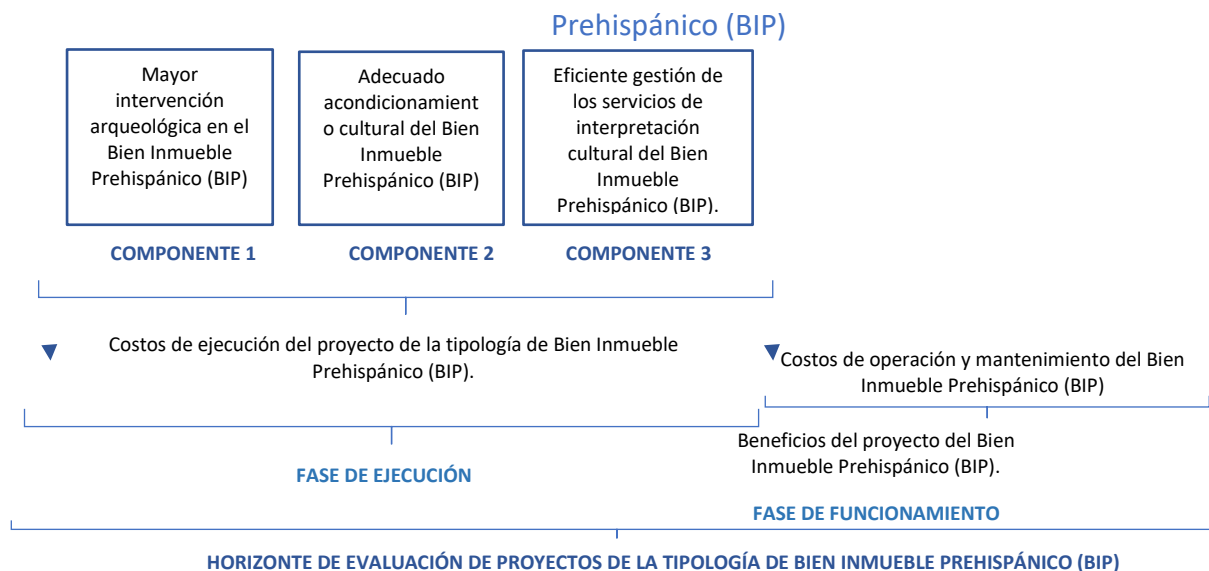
Prehispánico (BIP)

Mayor intervención arqueológica en el Bien Inmueble Prehispánico (BIP)

Adecuado acondicionamiento cultural del Bien Inmueble Prehispánico (BIP)

Eficiente gestión de los servicios de interpretación cultural del Bien Inmueble Prehispánico (BIP).

COMPONENTE 1

COMPONENTE 2

COMPONENTE 3

Costos de ejecución del proyecto de la tipología de Bien Inmueble Prehispánico (BIP).

Costos de operación y mantenimiento del Bien Inmueble Prehispánico (BIP)

Beneficios del proyecto del Bien Inmueble Prehispánico (BIP).

FASE DE EJECUCIÓN

FASE DE FUNCIONAMIENTO

HORIZONTE DE EVALUACIÓN DE PROYECTOS DE LA TIPOLOGÍA DE BIEN INMUEBLE PREHISPÁNICO (BIP)